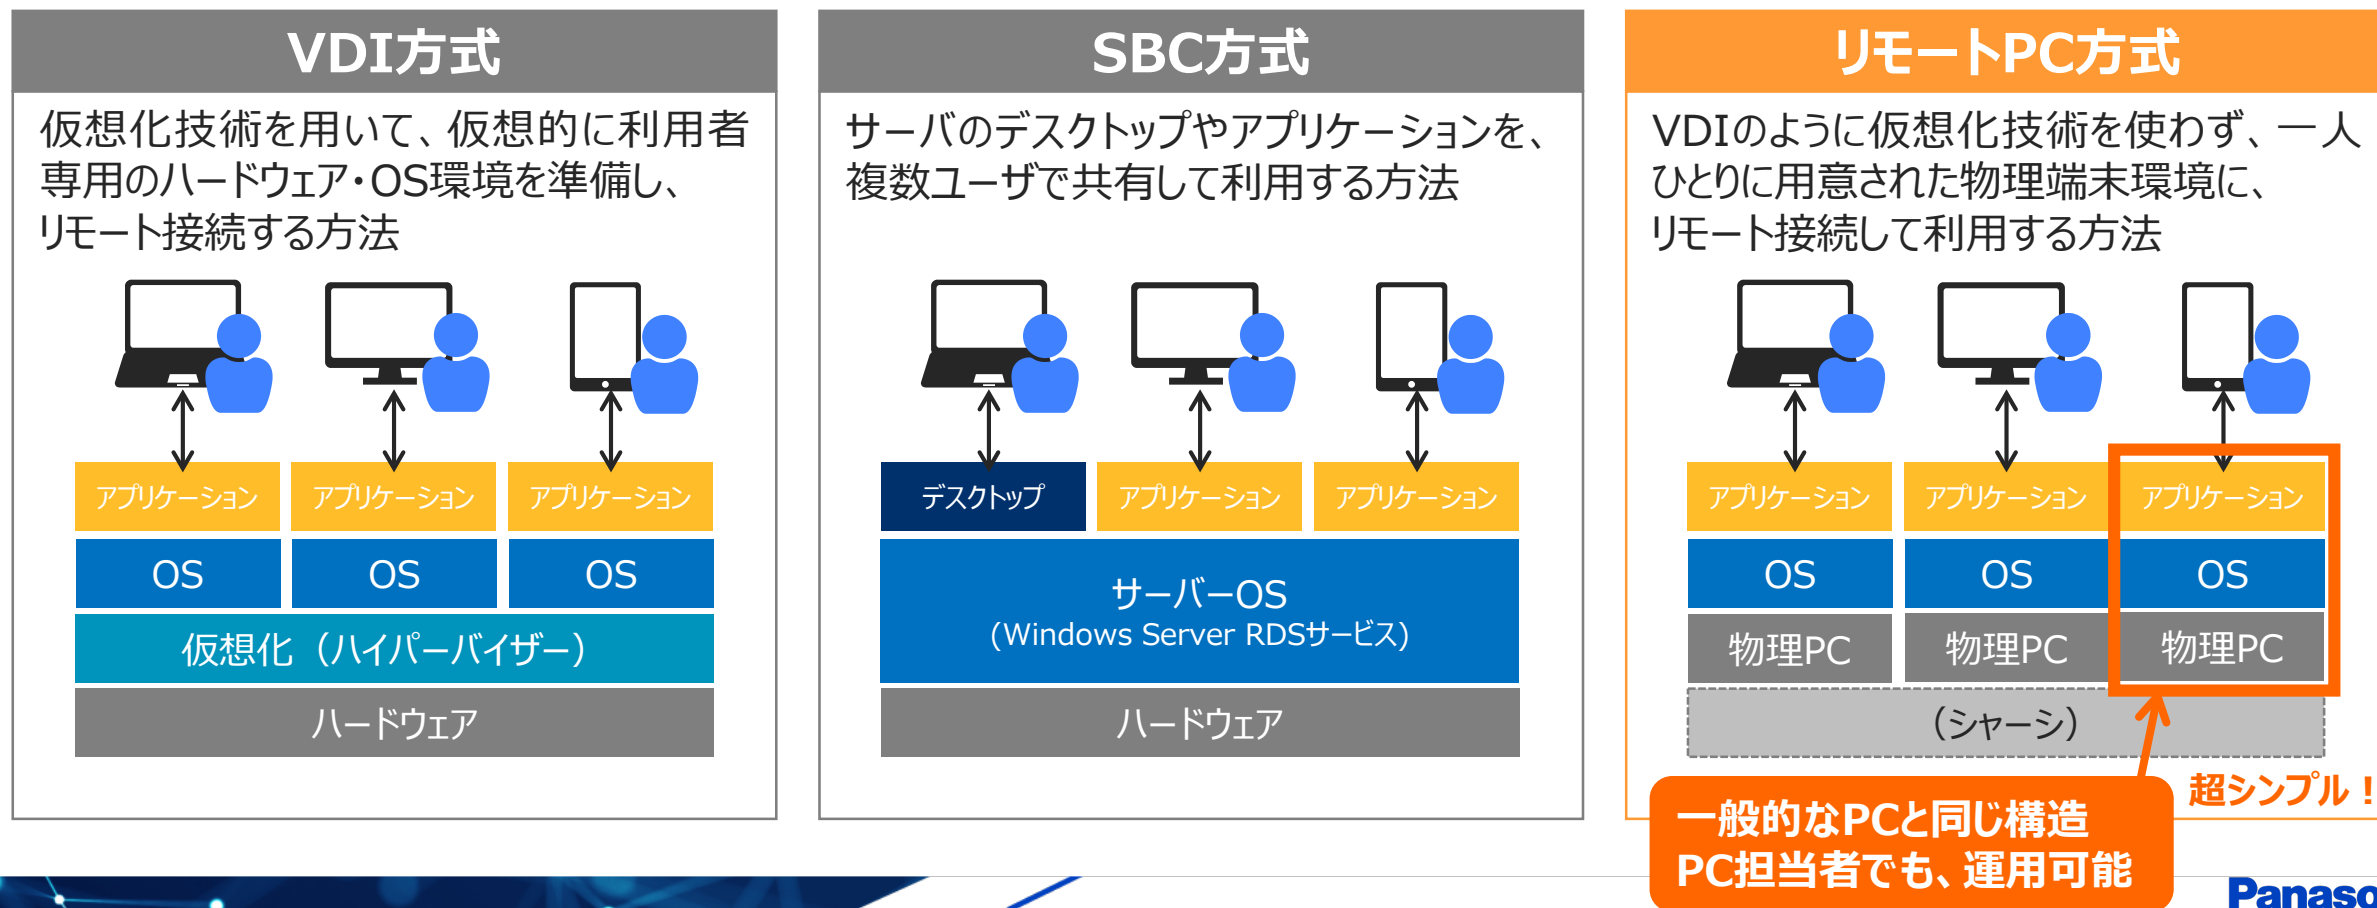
VDI方式

仮想化技術を用いて、仮想的に利用者専用のハードウェア・OS環境を準備し、リモート接続する方法

アプリケーション アプリケーション アプリケーション

OS OS OS

仮想化（ハイパーバイザー）

ハードウェア

SBC方式

サーバのデスクトップやアプリケーションを、複数ユーザで共有して利用する方法

デスクトップ アプリケーション アプリケーション

サーバーOS
(Windows Server RDSサービス)

ハードウェア

リモートPC方式

VDIのように仮想化技術を使わず、一人ひとりに用意された物理端末環境に、リモート接続して利用する方法

アプリケーション アプリケーション アプリケーション

OS OS OS

物理PC 物理PC 物理PC

（シャーシ）

超シンプル！

一般的なPCと同じ構造
PC担当者でも、運用可能

Panaso